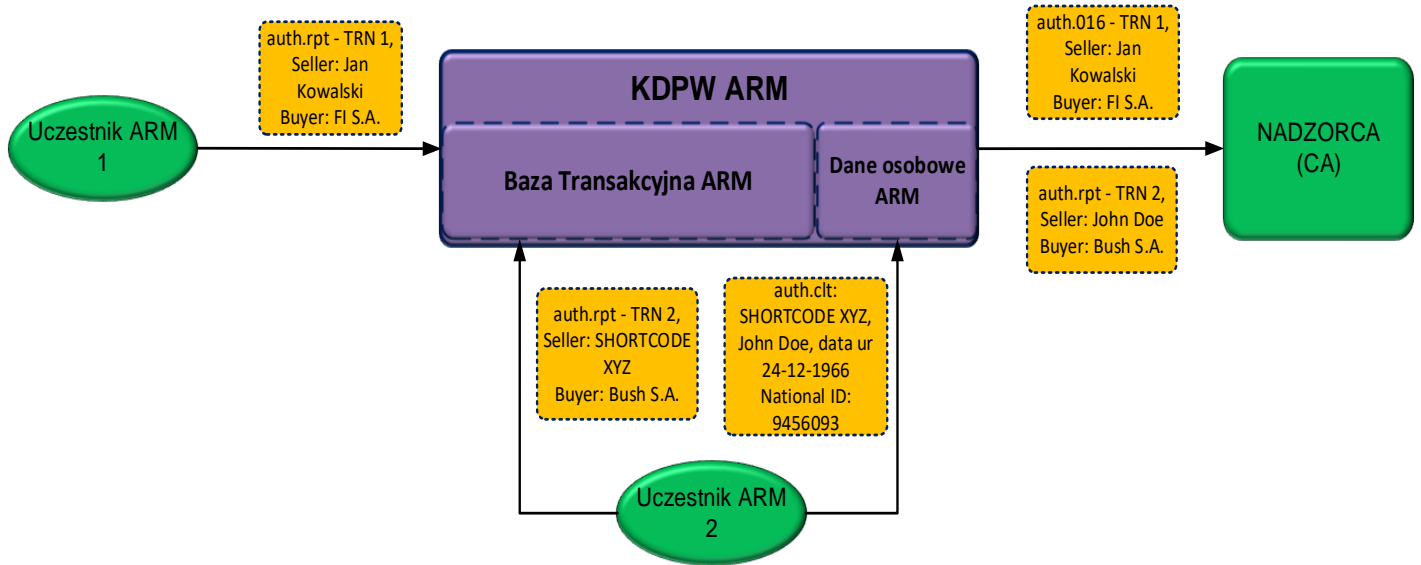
Uczestnik ARM 1

auth.rpt - TRN 1, Seller: Jan Kowalski Buyer: FI S.A.

KDPW ARM

Baza Transakcyjna ARM

Dane osobowe ARM

auth.016 - TRN 1, Seller: Jan Kowalski Buyer: FI S.A.

NADZORCA (CA)

auth.rpt - TRN 2, Seller: John Doe Buyer: Bush S.A.

auth.rpt - TRN 2, Seller: SHORTCODE XYZ Buyer: Bush S.A.

auth.clt: SHORTCODE XYZ, John Doe, data ur 24-12-1966 National ID: 9456093

Uczestnik ARM 2